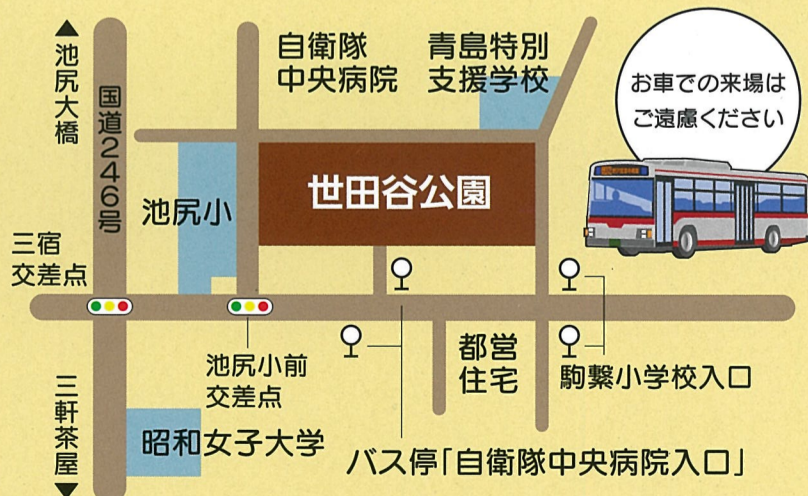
池尻大橋

国道246号

自衛隊
中央病院

青島特別
支援学校

お車での来場は
ご遠慮ください

世田谷公園

池尻小

三宿
交差点

池尻小前
交差点

都営
住宅

駒繋小学校入口

三軒茶屋

昭和女子大学

バス停「自衛隊中央病院入口」